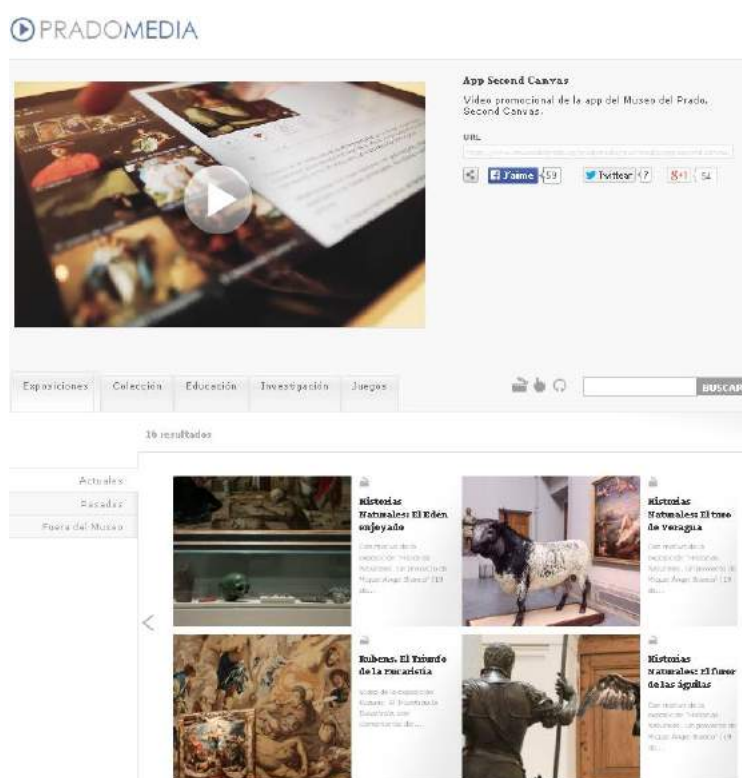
PRADOMEDIA

App Second Canvas

Vídeo promocional de la app del Museo del Prado, Second Canvas.

URL

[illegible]

J'aime 59 Twittear 7 8+1 54

Exposiciones Colección Educación Investigación Juegos

BUSCAR

16 resultados

Actuales
Pasadas
Fuera del Museo

Historias Naturales: El Edén enjoyado

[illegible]

Historias Naturales: El toro de Veragua

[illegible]

Rubens. El Triunfo de la Eucaristía

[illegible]

Historias Naturales: El furor de las águilas

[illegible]